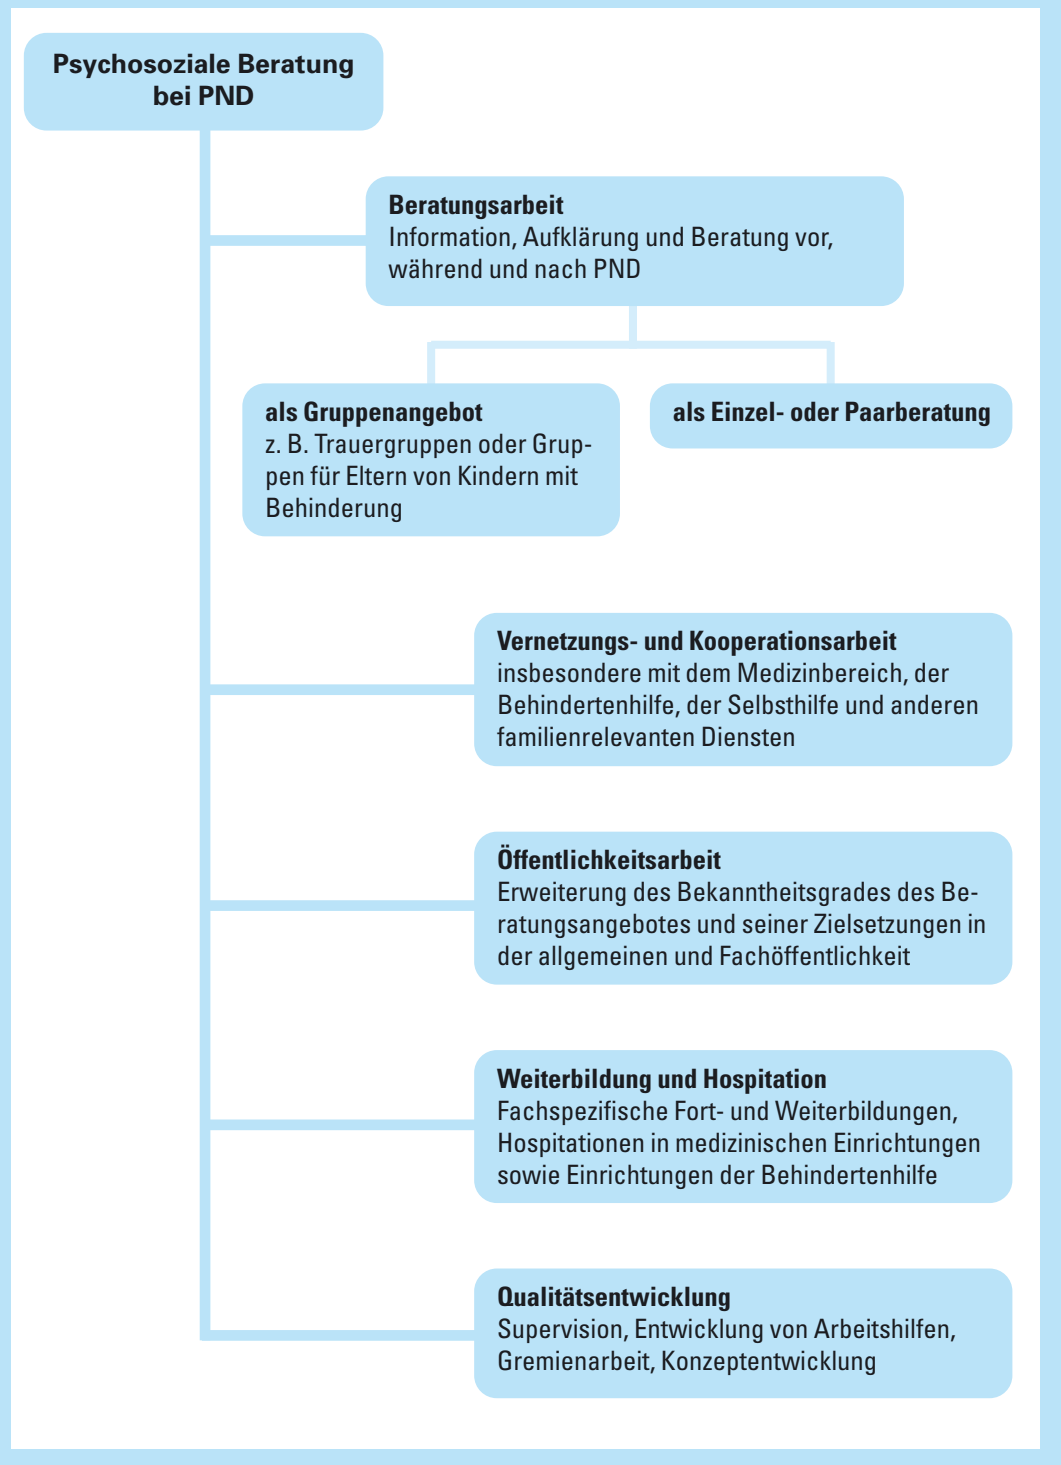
Psychosoziale Beratung bei PND

Beratungsarbeit
Information, Aufklärung und Beratung vor, während und nach PND

als Gruppenangebot
z. B. Trauergruppen oder Gruppen für Eltern von Kindern mit Behinderung

als Einzel- oder Paarberatung

Vernetzungs- und Kooperationsarbeit
insbesondere mit dem Medizinbereich, der Behindertenhilfe, der Selbsthilfe und anderen familienrelevanten Diensten

Öffentlichkeitsarbeit
Erweiterung des Bekanntheitsgrades des Beratungsangebotes und seiner Zielsetzungen in der allgemeinen und Fachöffentlichkeit

Weiterbildung und Hospitation
Fachspezifische Fort- und Weiterbildungen, Hospitationen in medizinischen Einrichtungen sowie Einrichtungen der Behindertenhilfe

Qualitätsentwicklung
Supervision, Entwicklung von Arbeitshilfen, Gremienarbeit, Konzeptentwicklung